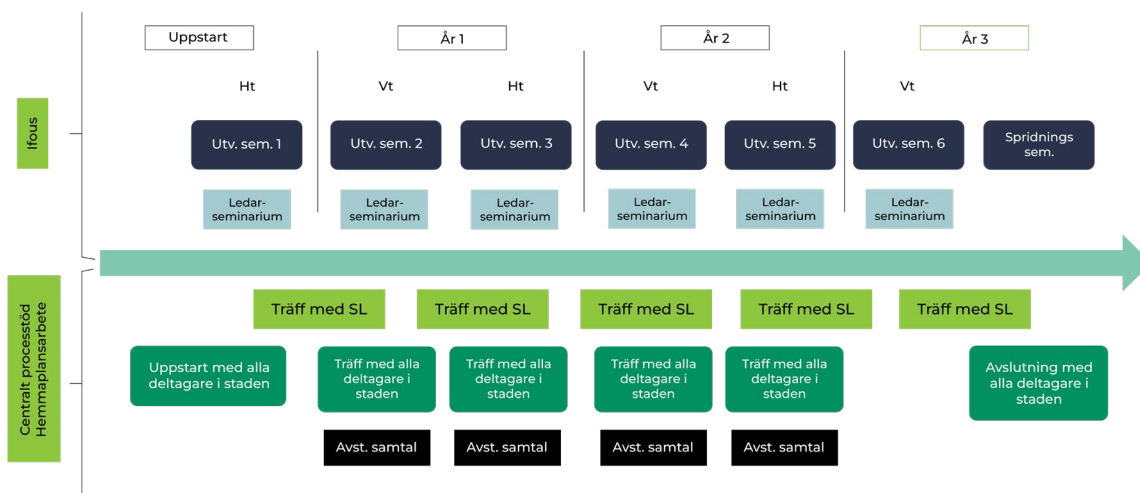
Uppstart

År 1

År 2

År 3

Ht

Vt

Ht

Vt

Ht

Vt

Ifous

Utv. sem. 1

Utv. sem. 2

Utv. sem. 3

Utv. sem. 4

Utv. sem. 5

Utv. sem. 6

Spridnings sem.

Ledar-seminarium

Ledar-seminarium

Ledar-seminarium

Ledar-seminarium

Ledar-seminarium

Ledar-seminarium

Centralt processtöd Hemmaplansarbete

Träff med SL

Träff med SL

Träff med SL

Träff med SL

Träff med SL

Uppstart med alla deltagare i staden

Träff med alla deltagare i staden

Träff med alla deltagare i staden

Träff med alla deltagare i staden

Träff med alla deltagare i staden

Avslutning med alla deltagare i staden

Avst. samtal

Avst. samtal

Avst. samtal

Avst. samtal